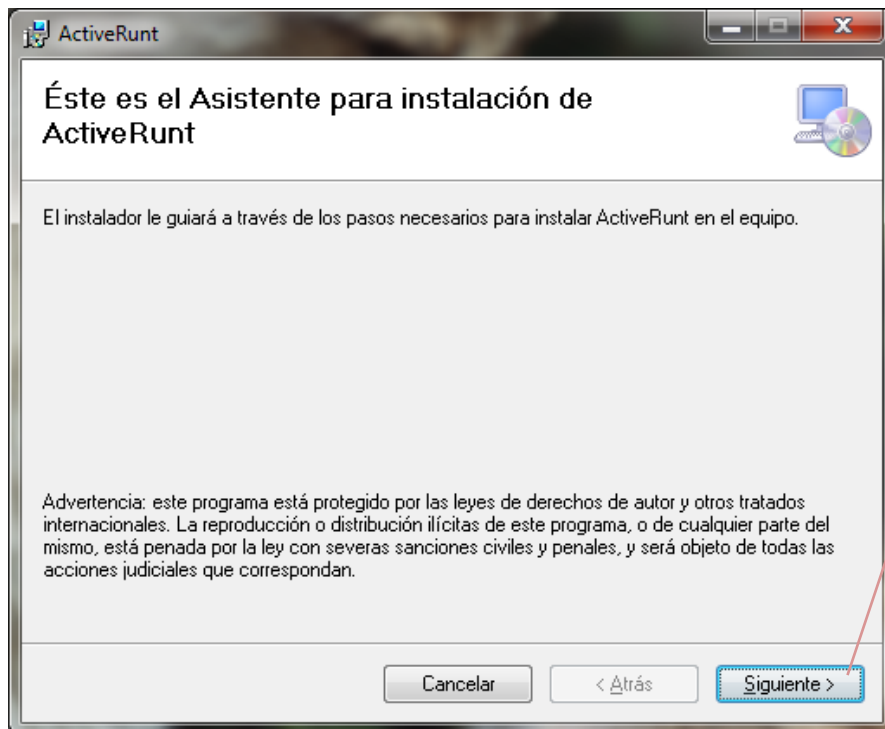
ActiveRunt

Éste es el Asistente para instalación de ActiveRunt

El instalador le guiará a través de los pasos necesarios para instalar ActiveRunt en el equipo.

Advertencia: este programa está protegido por las leyes de derechos de autor y otros tratados internacionales. La reproducción o distribución ilícitas de este programa, o de cualquier parte del mismo, está penada por la ley con severas sanciones civiles y penales, y será objeto de todas las acciones judiciales que correspondan.

Cancelar

< Atrás

Siguiente >